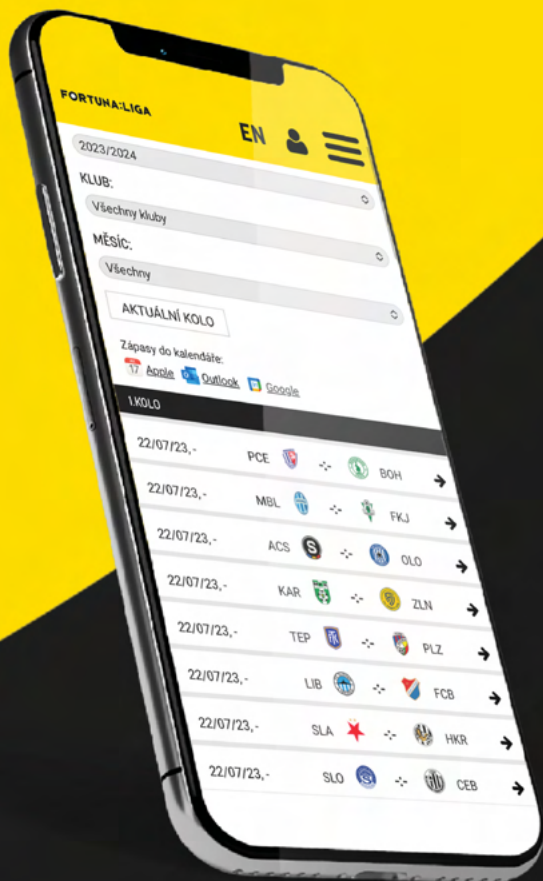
FORTUNA:LIGA

EN

2023/2024

KLUB:

Všechny kluby

MĚSÍC:

Všechny

AKTUÁLNÍ KOLO

Zápasy do kalendáře:

17 Apple Outlook Google

1.KOLO

22/07/23, - PCE -:- BOH

22/07/23, - MBL -:- FKJ

22/07/23, - ACS -:- OLO

22/07/23, - KAR -:- ZLN

22/07/23, - TEP -:- PLZ

22/07/23, - LIB -:- FCB

22/07/23, - SLA -:- HKR

22/07/23, - SLO -:- CEB